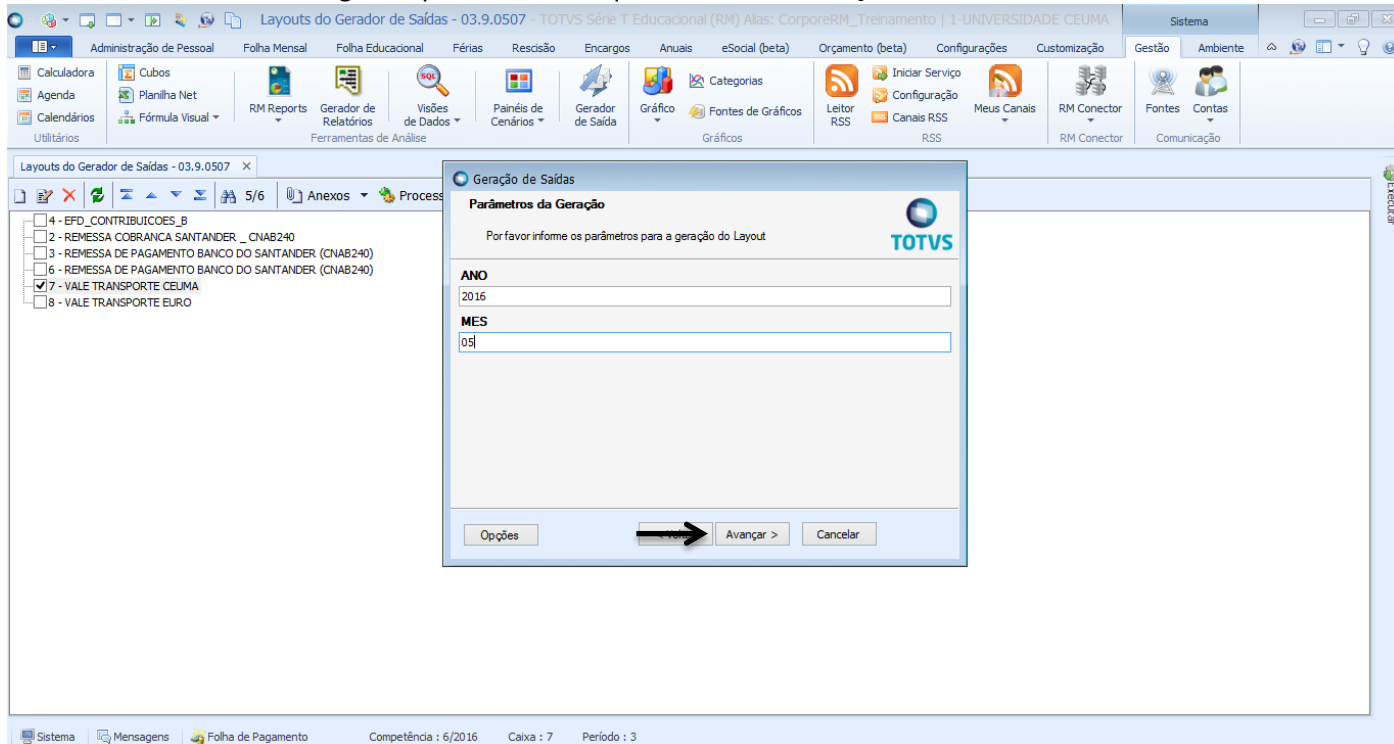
Layouts do Gerador de Saídas - 03.9.0507 - TOTVS Série T Educacional (RM) Alias: CorporeRM_Treinamento | 1-UNIVERSIDADE CEUMA

Sistema

Administração de Pessoal | Folha Mensal | Folha Educacional | Férias | Rescisão | Encargos | Anuais | eSocial (beta) | Orçamento (beta) | Configurações | Customização | Gestão | Ambiente

Calculadora
Agenda
Calendários
Utilitários

Cubos
Planilha Net
Fórmula Visual
RM Reports
Gerador de Relatórios
Visões de Dados
Painéis de Cenários
Gerador de Saída
Ferramentas de Análise

Gráfico
Categorias
Fontes de Gráficos
Gráficos

Leitor RSS
Iniciar Serviço
Configuração
Canais RSS
Meus Canais
RSS

RM Conector
RM Conector

Fontes
Contas
Comunicação

Layouts do Gerador de Saídas - 03.9.0507 ×

5/6 | Anexos | Process

4 - EFD_CONTRIBUICOES_B
2 - REMESSA COBRANCA SANTANDER _ CNAB240
3 - REMESSA DE PAGAMENTO BANCO DO SANTANDER (CNAB240)
6 - REMESSA DE PAGAMENTO BANCO DO SANTANDER (CNAB240)
7 - VALE TRANSPORTE CEUMA
8 - VALE TRANSPORTE EURO

Geração de Saídas

Parâmetros da Geração

Por favor informe os parâmetros para a geração do Layout

TOTVS

ANO
2016

MES
05

Opções | < Voltar | Avançar > | Cancelar

Executar

Sistema | Mensagens | Folha de Pagamento | Competência : 6/2016 | Caixa : 7 | Período : 3